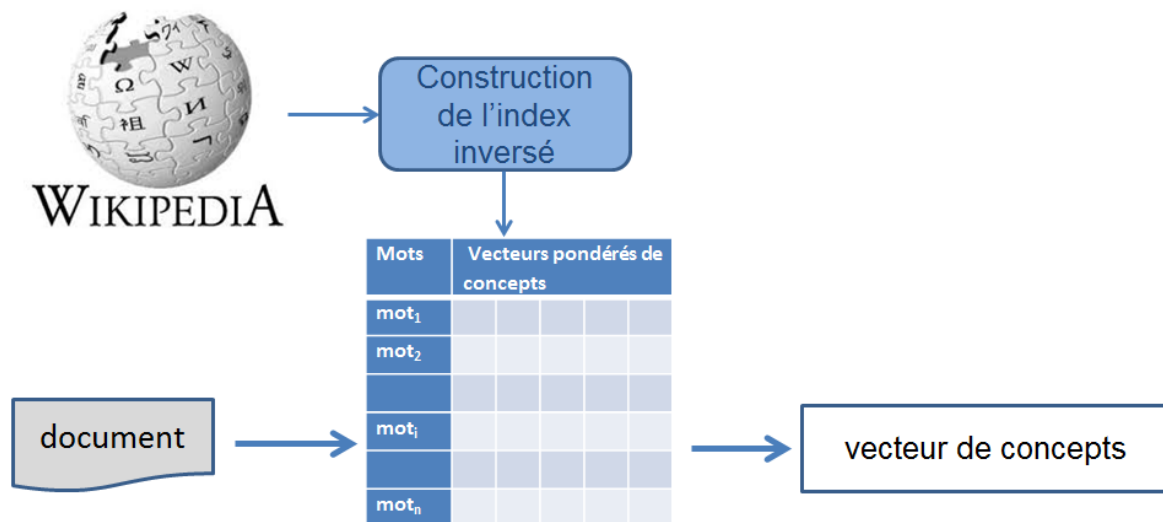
WIKIPEDIA

Construction de l'index inversé

| Mots | Vecteurs pondérés de concepts | | | | |
|---|---|---|---|---|---|
| $mot_1$ | | | | | |
| $mot_2$ | | | | | |
| | | | | | |
| $mot_i$ | | | | | |
| | | | | | |
| $mot_n$ | | | | | |

document

vecteur de concepts